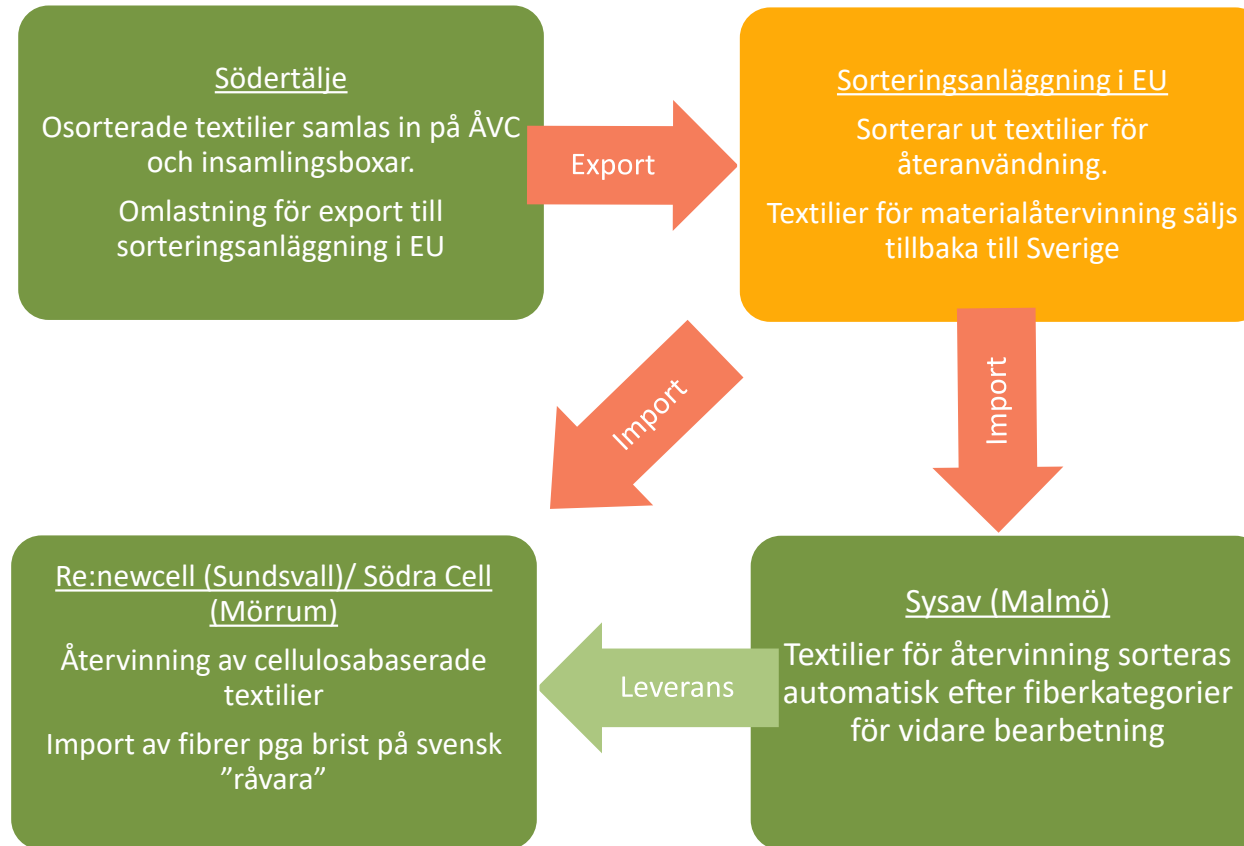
Södertälje

Osorterade textilier samlas in på ÅVC och insamlingsboxar.

Omlastning för export till sorteringsanläggning i EU

Export

Sorteringsanläggning i EU

Sorterar ut textilier för återanvändning.

Textilier för materialåtervinning säljs tillbaka till Sverige

Import

Import

Re:newcell (Sundsvall)/ Södra Cell (Mörrum)

Återvinning av cellulosabaserade textilier

Import av fibrer pga brist på svensk ”råvara”

Leverans

Sysav (Malmö)

Textilier för återvinning sorteras automatisk efter fiberkategorier för vidare bearbetning